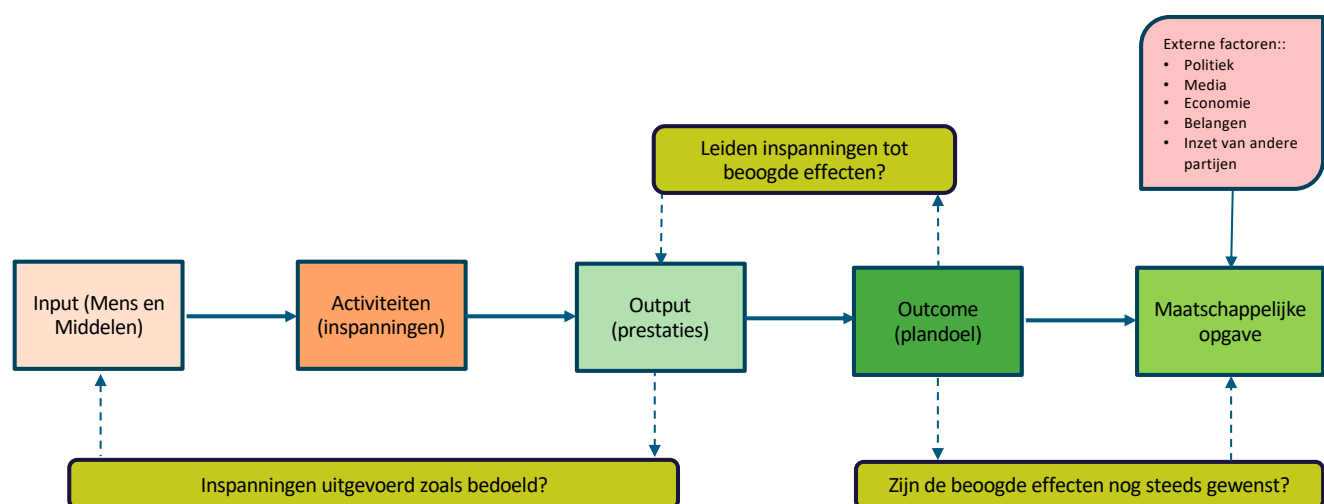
Externe factoren::
• Politiek
• Media
• Economie
• Belangen
• Inzet van andere partijen

Leiden inspanningen tot beoogde effecten?

Input (Mens en Middelen)

Activiteiten (inspanningen)

Output (prestaties)

Outcome (plandoel)

Maatschappelijke opgave

Inspanningen uitgevoerd zoals bedoeld?

Zijn de beoogde effecten nog steeds gewenst?